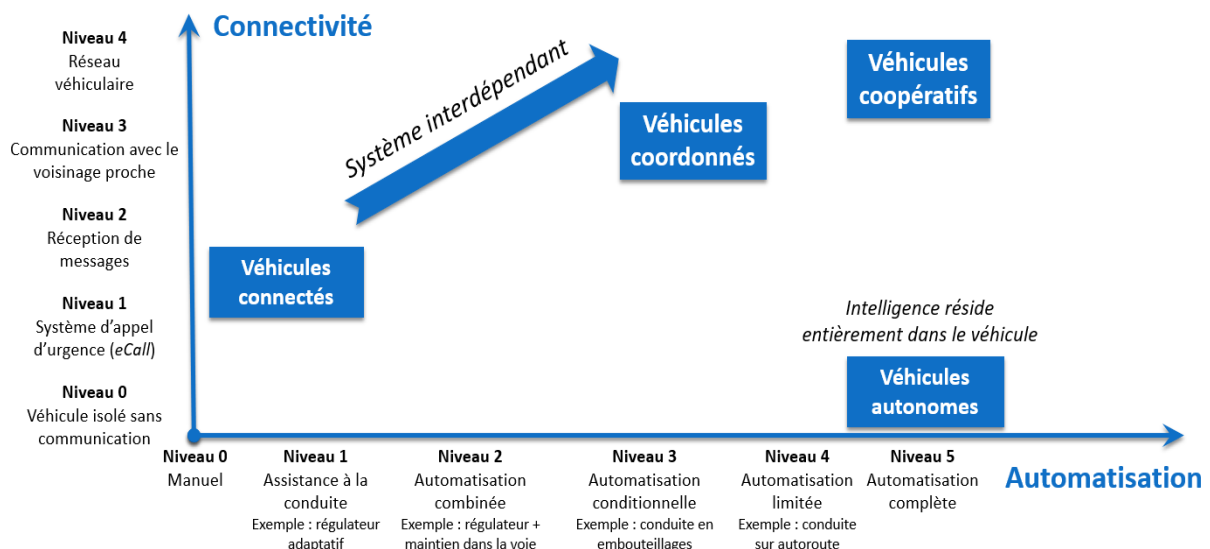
Connectivité

Niveau 4
Réseau véhiculaire

Niveau 3
Communication avec le voisinage proche

Niveau 2
Réception de messages

Niveau 1
Système d'appel d'urgence (eCall)

Niveau 0
Véhicule isolé sans communication

Système interdépendant

Véhicules connectés

Véhicules coordonnés

Véhicules coopératifs

Intelligence réside entièrement dans le véhicule

Véhicules autonomes

Niveau 0
Manuel

Niveau 1
Assistance à la conduite
Exemple : régulateur adaptatif

Niveau 2
Automatisation combinée
Exemple : régulateur + maintien dans la voie

Niveau 3
Automatisation conditionnelle
Exemple : conduite en embouteillages

Niveau 4
Automatisation limitée
Exemple : conduite sur autoroute

Niveau 5
Automatisation complète

Automatisation